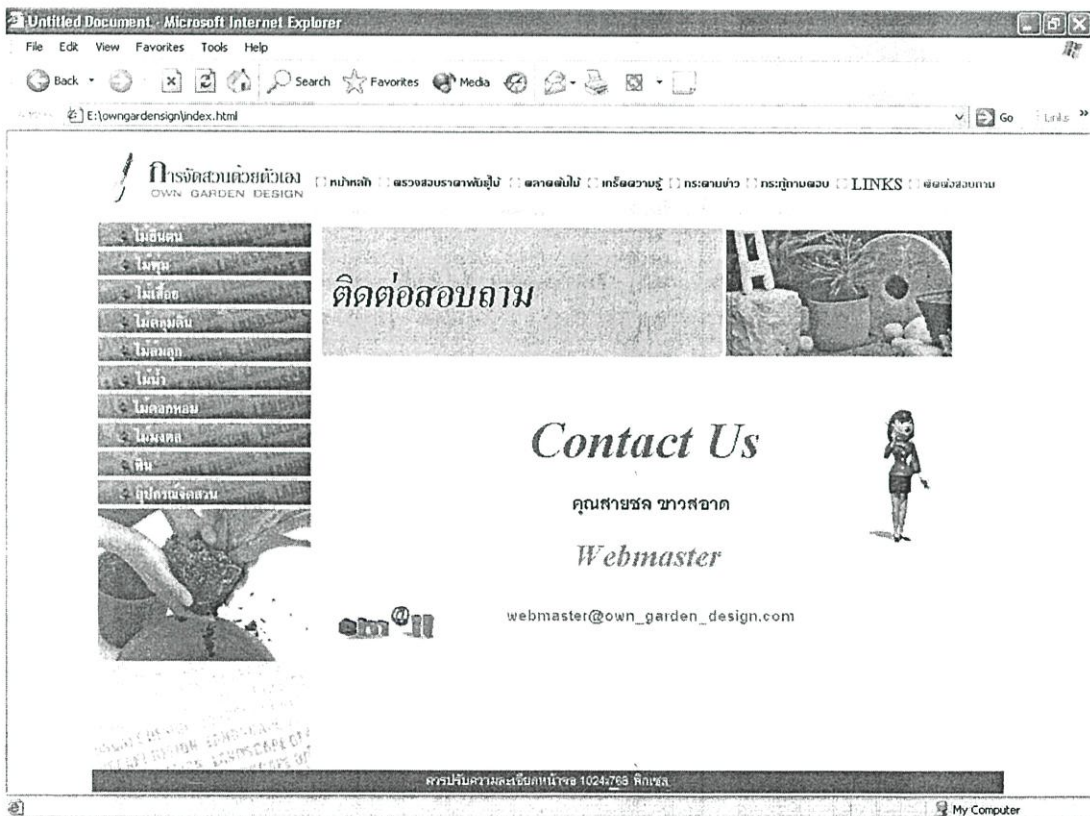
Untitled Document - Microsoft Internet Explorer

File Edit View Favorites Tools Help

Back Search Favorites Media

E:\owngardensign\index.html

Go Links »

การจัดสวนด้วยตัวเอง
OWN GARDEN DESIGN

หน้าหลัก | ตรวจสอบราคาพันธุ์ไม้ | ตลาดต้นไม้ | เกร็ดความรู้ | กระดานข่าว | กระทู้ถามตอบ | LINKS | ติดต่อสอบถาม

ไม้ยืนต้น
ไม้พุ่ม
ไม้เลื้อย
ไม้คลุมดิน
ไม้ล้มลุก
ไม้น้ำ
ไม้ดอกหอม
ไม้มงคล
หิน
อุปกรณ์จัดสวน

ติดต่อสอบถาม

Contact Us

คุณสายชล ขาวสอาด

Webmaster

e-mail

webmaster@own_garden_design.com

ควรปรับความละเอียดหน้าจอ 1024x768 พิกเซล

My Computer